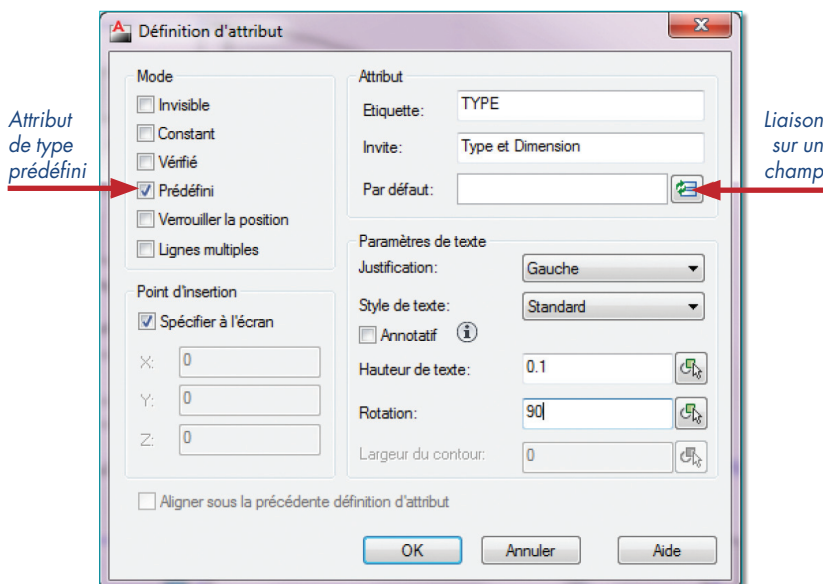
Attribut de type prédéfini

Définition d'attribut

Mode

Invisible

Constant

Vérifié

Prédéfini

Verrouiller la position

Lignes multiples

Attribut

Etiquette: TYPE

Invite: Type et Dimension

Par défaut:

Liaison sur un champ

Paramètres de texte

Justification: Gauche

Style de texte: Standard

Annotatif

Hauteur de texte: 0.1

Rotation: 90

Largeur du contour: 0

Point d'insertion

Spécifier à l'écran

X: 0

Y: 0

Z: 0

Aligner sous la précédente définition d'attribut

OK

Annuler

Aide